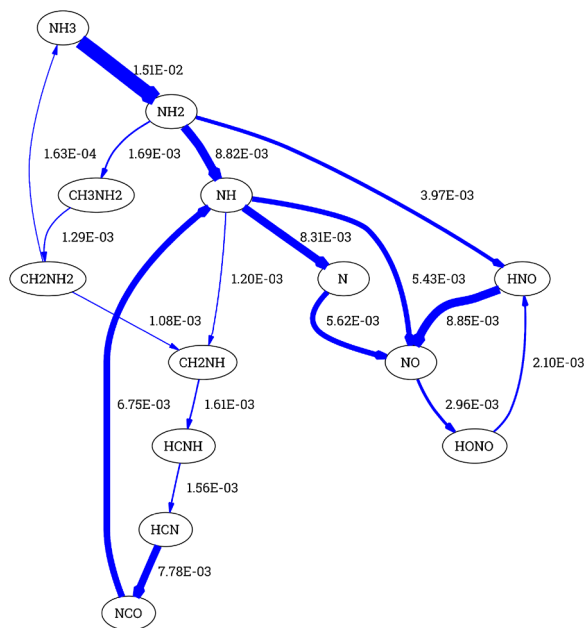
NH3
1.51E-02
NH2
1.63E-04
1.69E-03
8.82E-03
3.97E-03
CH3NH2
NH
1.29E-03
8.31E-03
CH2NH2
1.20E-03
N
5.43E-03
HNO
1.08E-03
5.62E-03
8.85E-03
CH2NH
NO
2.10E-03
6.75E-03
1.61E-03
2.96E-03
HCNH
HONO
1.56E-03
HCN
7.78E-03
NCO